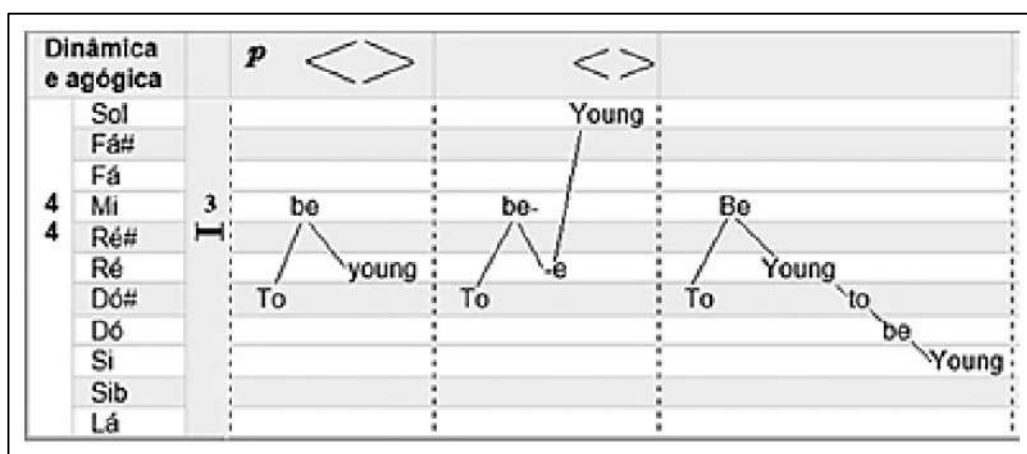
| Dinâmica e agógica | | | $p$ <> | <> | |
|---|---|---|---|---|---|
| | Sol | | | Young | |
| | Fá# | | | | |
| | Fá | | | | |
| 4 | Mi | 3 | be | be- | Be |
| 4 | Ré# | I | | | |
| | Ré | | young | -e | Young |
| | Dó# | | To | To | To to |
| | Dó | | | | be |
| | Si | | | | Young |
| | Sib | | | | |
| | Lá | | | | |